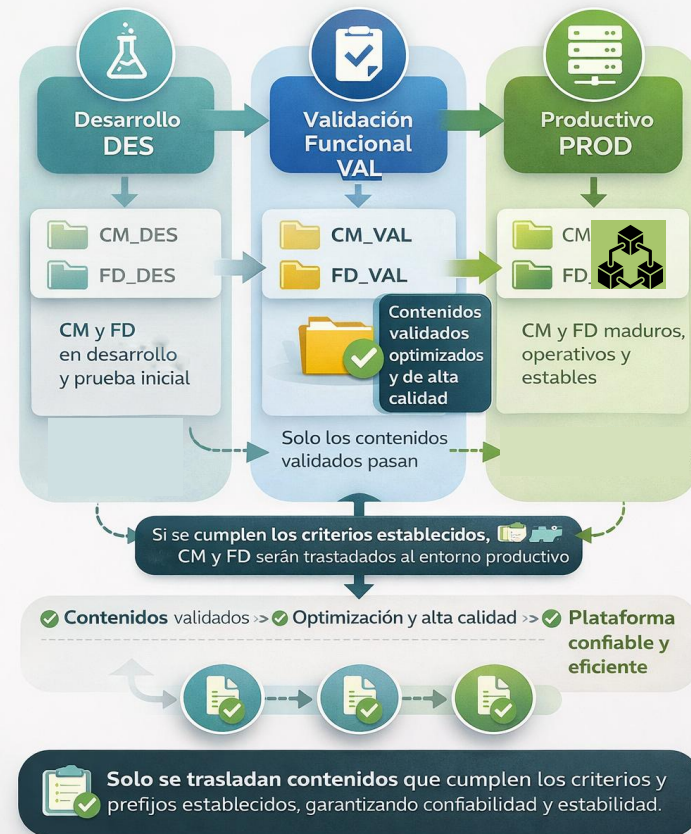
Desarrollo
DES

Validación
Funcional
VAL

Productivo
PROD

CM_DES
FD_DES

CM y FD
en desarrollo
y prueba inicial

CM_VAL
FD_VAL

Contenidos validados optimizados y de alta calidad

Solo los contenidos validados pasan

CM
FD

CM y FD maduros, operativos y estables

Si se cumplen los criterios establecidos, CM y FD serán trastadados al entorno productivo

Contenidos validados >> Optimización y alta calidad >> Plataforma confiable y eficiente

Solo se trasladan contenidos que cumplen los criterios y prefijos establecidos, garantizando confiabilidad y estabilidad.